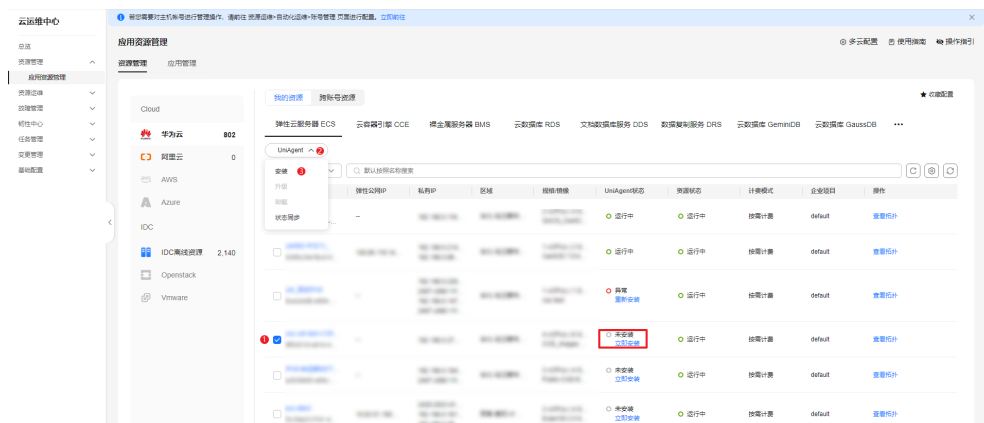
云运维中心

总览
资源管理
应用资源管理
资源运维
故障管理
韧性中心
任务管理
变更管理
基础配置

若您需要对主机账号进行管理操作，请前往 资源运维>自动化运维>账号管理 页面进行配置。立即前往

应用资源管理

多云配置 使用指南 操作指引

资源管理 应用管理

Cloud
华为云 802
阿里云 0
AWS
Azure
IDC
IDC离线资源 2,140
Openstack
Vmware

我的资源 跨账号资源

收藏配置

弹性云服务器 ECS 云容器引擎 CCE 裸金属服务器 BMS 云数据库 RDS 文档数据库服务 DDS 数据复制服务 DRS 云数据库 GeminiDB 云数据库 GaussDB •••

UniAgent 2

安装 3
升级
卸载
状态同步

默认按照名称搜索

| | 弹性公网IP | 私有IP | 区域 | 规格/镜像 | UniAgent状态 | 资源状态 | 计费模式 | 企业项目 | 操作 |
|---|---|---|---|---|---|---|---|---|---|
| | -- | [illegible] | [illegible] | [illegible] | 运行中 | 运行中 | 按需计费 | default | 查看拓扑 |
| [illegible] | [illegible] | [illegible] | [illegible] | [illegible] | 运行中 | 运行中 | 按需计费 | default | 查看拓扑 |
| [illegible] | -- | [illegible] | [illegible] | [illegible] | 异常 重新安装 | 运行中 | 按需计费 | default | 查看拓扑 |
| 1 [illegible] | -- | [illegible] | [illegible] | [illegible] | 未安装 立即安装 | 运行中 | 按需计费 | default | 查看拓扑 |
| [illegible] | -- | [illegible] | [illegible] | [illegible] | 未安装 立即安装 | 运行中 | 按需计费 | default | 查看拓扑 |
| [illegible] | -- | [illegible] | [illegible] | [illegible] | 未安装 立即安装 | 运行中 | 按需计费 | default | 查看拓扑 |